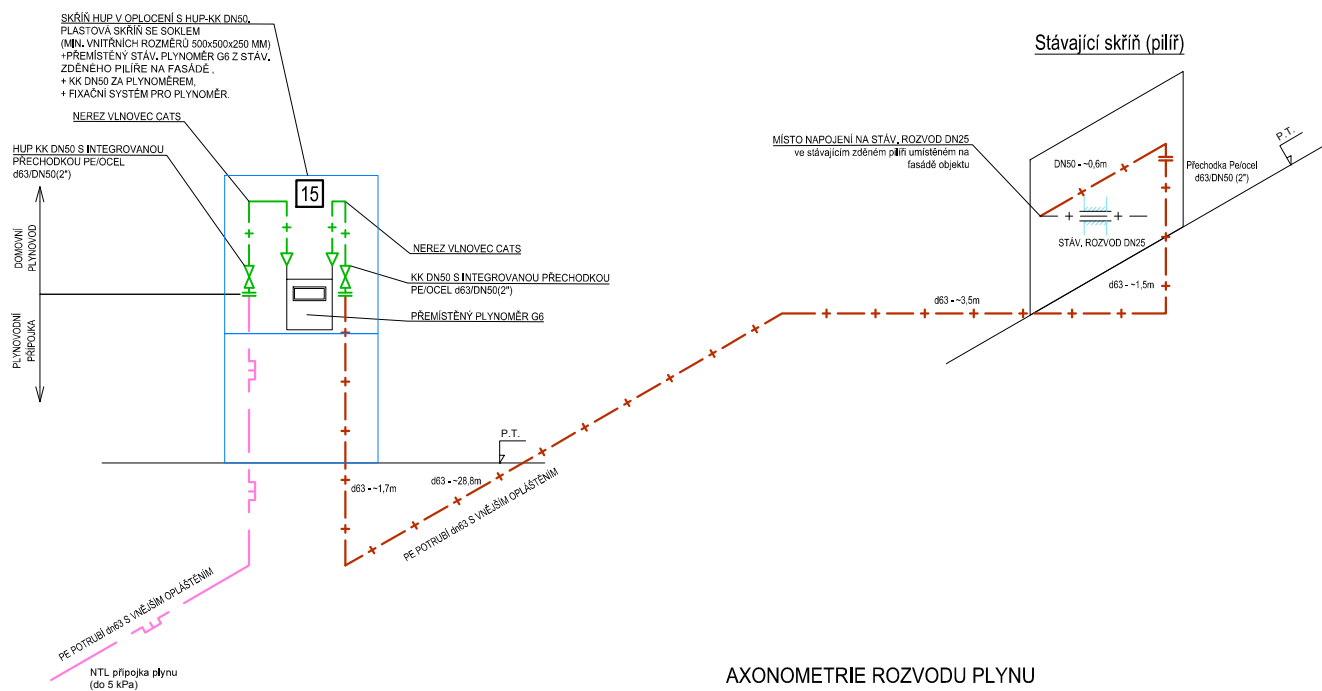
SKŘÍŇ HUP V OPLOCENÍ S HUP-KK DN50,
PLASTOVÁ SKŘÍŇ SE SOKLEM
(MIN. VNITŘNÍCH ROZMĚRŮ 500x500x250 MM)
+PŘEMÍSTĚNÝ STÁV. PLYNOMĚR G6 Z STÁV.
ZDĚNÉHO PILÍŘE NA FASÁDĚ ,
+ KK DN50 ZA PLYNOMĚREM,
+ FIXAČNÍ SYSTÉM PRO PLYNOMĚR.

NEREZ VLNOVEC CATS

HUP KK DN50 S INTEGROVANOU PŘECHODKOU PE/OCEL d63/DN50(2")

15

DOMOVNÍ PLYNOVOD

PLYNOVODNÍ PŘÍPOJKA

NEREZ VLNOVEC CATS

KK DN50 S INTEGROVANOU PŘECHODKOU PE/OCEL d63/DN50(2")

PŘEMÍSTĚNÝ PLYNOMĚR G6

P.T.

d63 - ~1,7m

d63 - ~28,8m

PE POTRUBÍ dn63 S VNĚJŠÍM OPLÁŠTĚNÍM

PE POTRUBÍ dn63 S VNĚJŠÍM OPLÁŠTĚNÍM

NTL přípojka plynu
(do 5 kPa)

Stávající skříň (pilíř)

MÍSTO NAPOJENÍ NA STÁV. ROZVOD DN25
ve stávajícím zděném pilíři umístěném na fasádě objektu

DN50 - ~0,6m

Přechodka Pe/ocel d63/DN50 (2")

P.T.

STÁV. ROZVOD DN25

d63 - ~1,5m

d63 - ~3,5m

AXONOMETRIE ROZVODU PLYNU